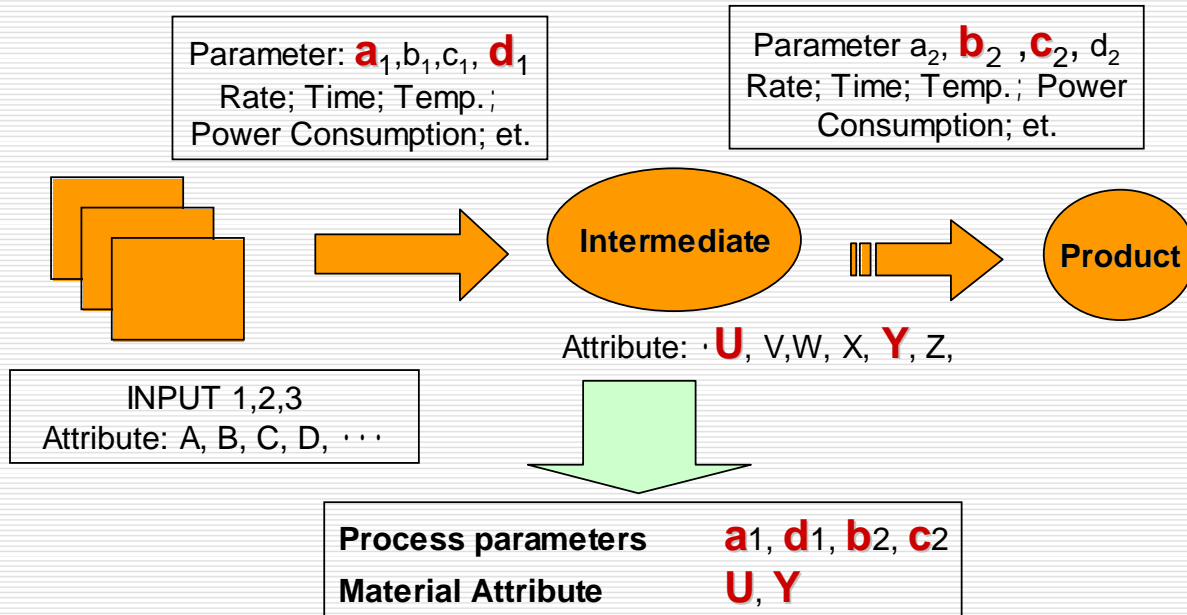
Parameter: $a_1$,$b_1$,$c_1$, $d_1$
Rate; Time; Temp.;
Power Consumption; et.

Parameter $a_2$, $b_2$ ,$c_2$, $d_2$
Rate; Time; Temp.; Power Consumption; et.

Intermediate

Product

Attribute: ·U, V,W, X, Y, Z,

INPUT 1,2,3
Attribute: A, B, C, D, ···

**Process parameters** a1, d1, b2, c2
**Material Attribute** U, Y